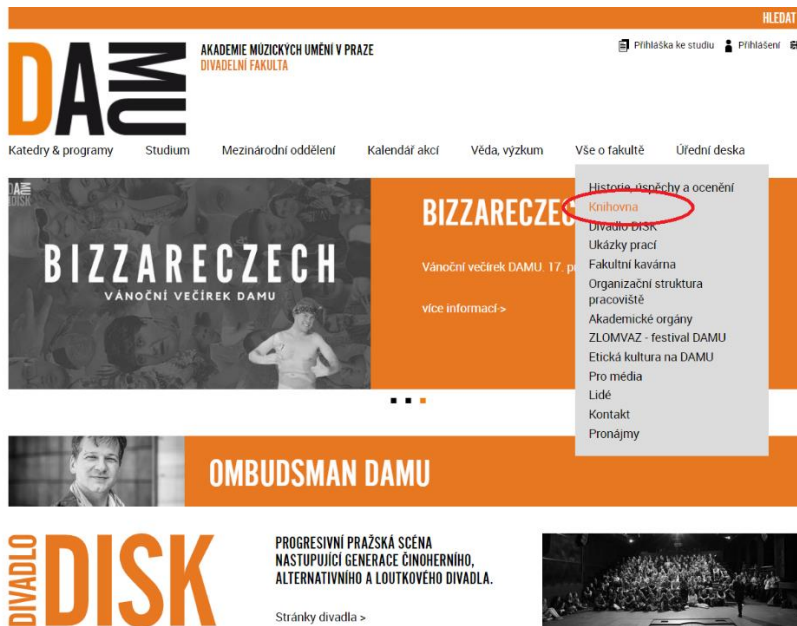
HLEDAT

DAMU

AKADEMIE MÚZICKÝCH UMĚNÍ V PRAZE
DIVADELNÍ FAKULTA

Přihláška ke studiu Přihlášení

Katedry & programy Studium Mezinárodní oddělení Kalendář akcí Věda, výzkum Vše o fakultě Úřední deska

DAMU DISK

BIZZARECZECH
VÁNOČNÍ VEČÍREK DAMU

BIZZARECZEC

Vánoční večírek DAMU. 17. p

více informací >

Historie, úspěchy a ocenění
Knihovna
Divadlo DISK
Ukázky prací
Fakultní kavárna
Organizační struktura pracoviště
Akademické orgány
ZLOMVAZ - festival DAMU
Etická kultura na DAMU
Pro média
Lidé
Kontakt
Pronájmy

OMBUDSMAN DAMU

DIVADLO DISK

PROGRESIVNÍ PRAŽSKÁ SCÉNA NASTUPUJÍCÍ GENERACE ČINOHERNÍHO, ALTERNATIVNÍHO A LOUTKOVÉHO DIVADLA.

Stránky divadla >